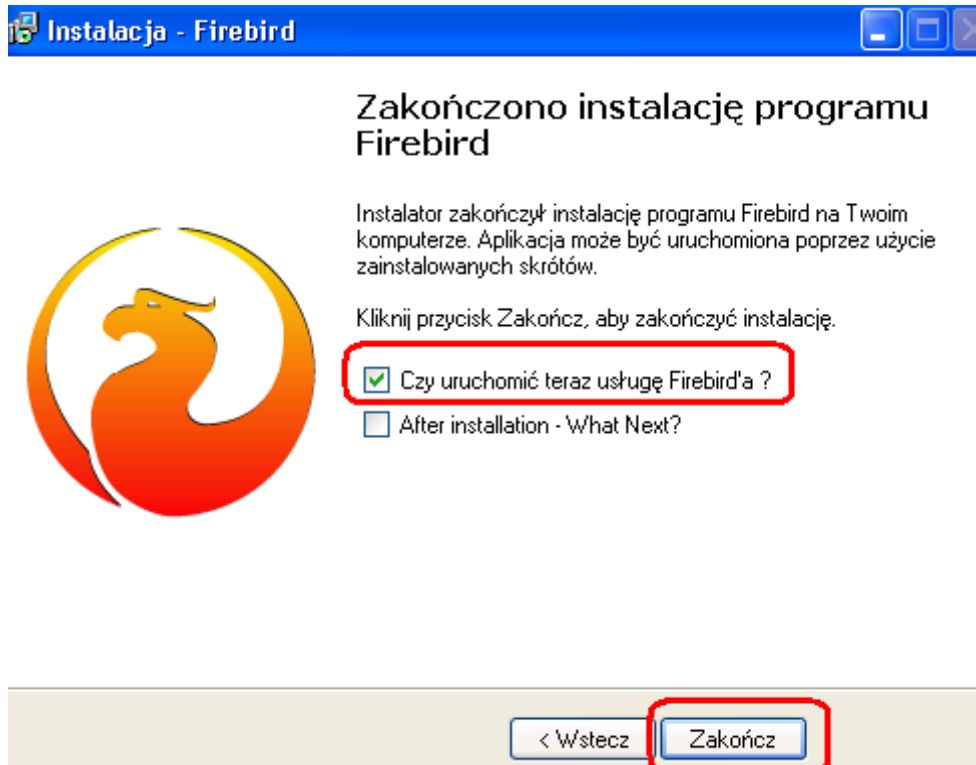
Instalacja - Firebird

Zakończono instalację programu Firebird

Instalator zakończył instalację programu Firebird na Twoim komputerze. Aplikacja może być uruchomiona poprzez użycie zainstalowanych skrótów.

Kliknij przycisk Zakończ, aby zakończyć instalację.

Czy uruchomić teraz usługę Firebird'a ?

After installation - What Next?

< Wstecz

Zakończ